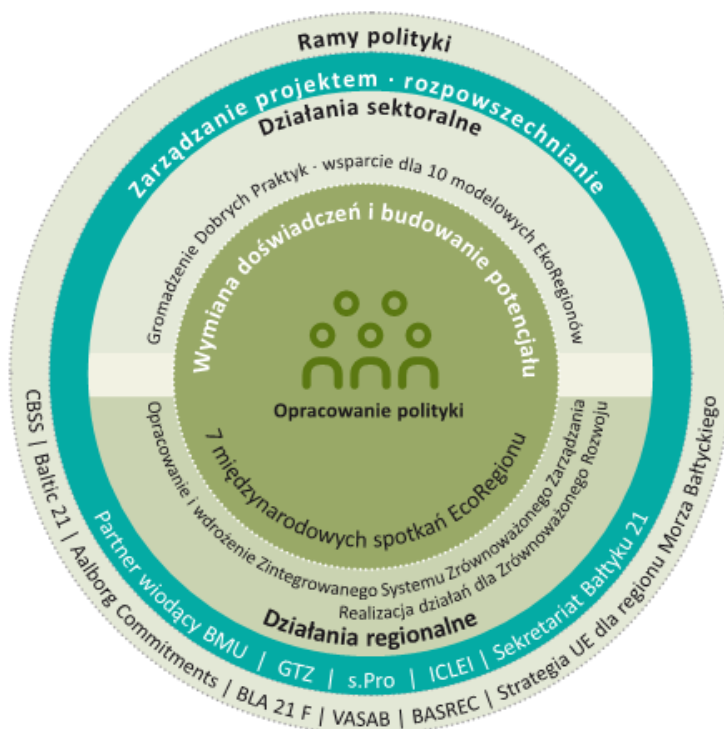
Ramy polityki

Zarządzanie projektem · rozpowszechnianie

Działania sektoralne

Gromadzenie Dobrych Praktyk - wsparcie dla 10 modelowych EkoRegionów

Wymiana doświadczeń i budowanie potencjału

Opracowanie polityki

7 międzynarodowych spotkań EcoRegionu

Opracowanie i wdrożenie Zintegrowanego Systemu Zrównoważonego Zarządzania

Realizacja działań dla Zrównoważonego Rozwoju

Działania regionalne

Partner wiodący BMU | GTZ | s.Pro | ICLEI | Sekretariat Bałtyku 21

CBSS | Baltic 21 | Aalborg Commitments | BLA 21 F | VASAB | BASREC | Strategia UE dla regionu Morza Bałtyckiego